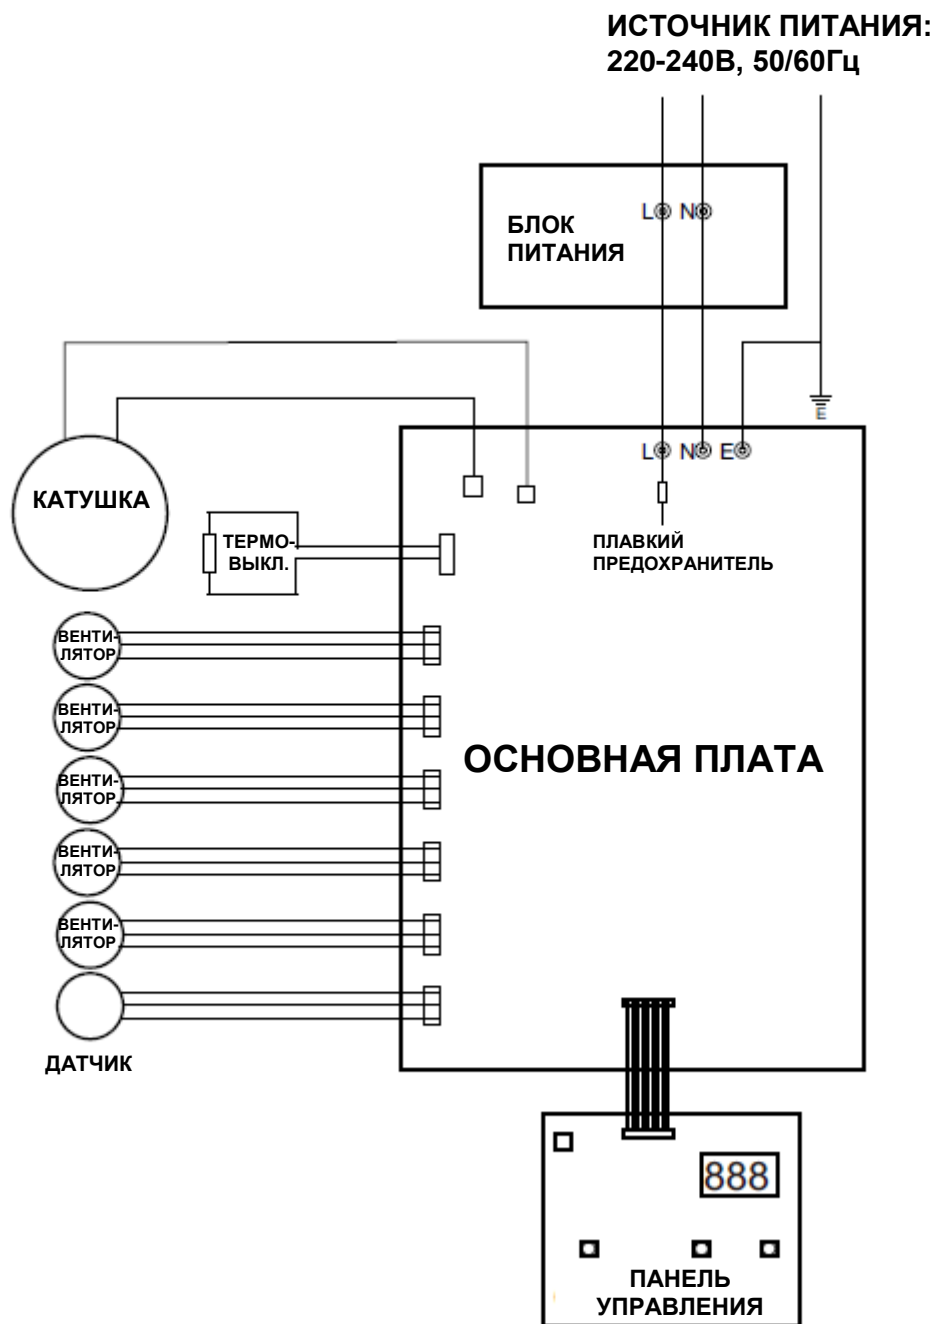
ИСТОЧНИК ПИТАНИЯ:
220-240В, 50/60Гц

БЛОК ПИТАНИЯ

L N

E

L N E

КАТУШКА

ТЕРМО-ВЫКЛ.

ПЛАВКИЙ ПРЕДОХРАНИТЕЛЬ

ВЕНТИ-ЛЯТОР

ВЕНТИ-ЛЯТОР

ВЕНТИ-ЛЯТОР

ВЕНТИ-ЛЯТОР

ВЕНТИ-ЛЯТОР

ОСНОВНАЯ ПЛАТА

ДАТЧИК

888

ПАНЕЛЬ УПРАВЛЕНИЯ